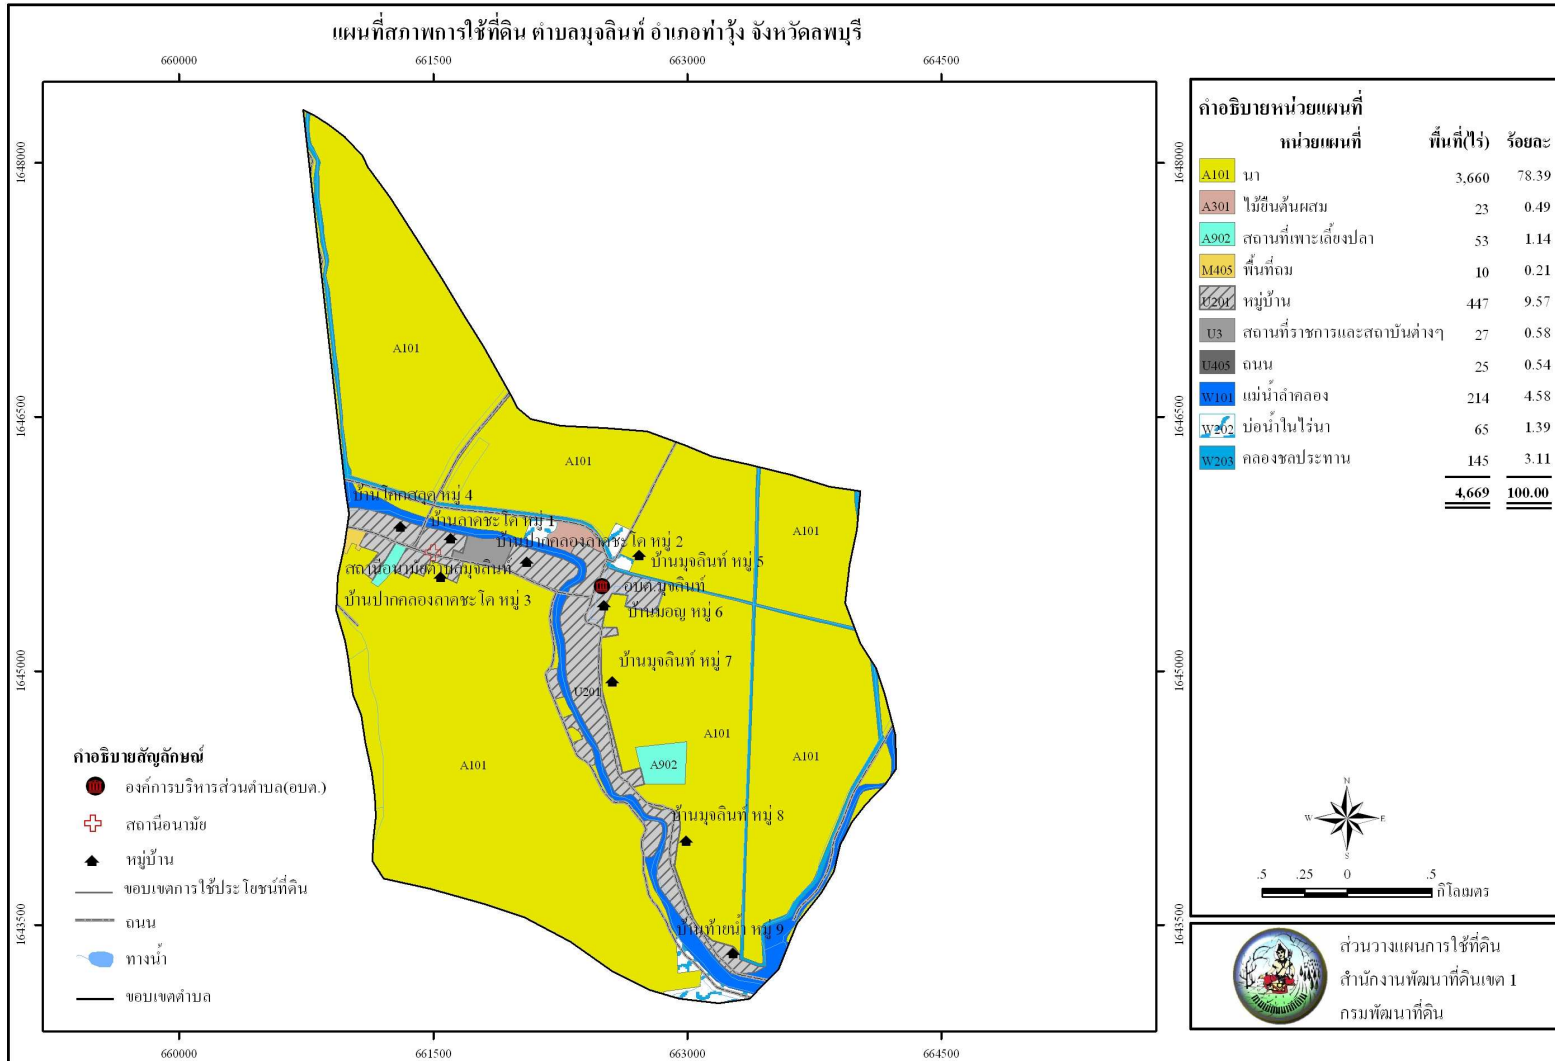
แผนที่สภาพการใช้ที่ดิน ตำบลมุจลินท์ อำเภอท่าวุ้ง จังหวัดลพบุรี

660000 661500 663000 664500

1648000
1646500
1645000
1643500

A101
A101
A101
A101
A101
A101
A902
U201

บ้านโคกสลุด หมู่ 4
บ้านลาดชะโด หมู่ 1
บ้านปากคลองลาดชะโด หมู่ 2
บ้านมุจลินท์ หมู่ 5
สถานีอนามัยตำบลมุจลินท์
อบต.มุจลินท์
บ้านปากคลองลาดชะโด หมู่ 3
บ้านมอญ หมู่ 6
บ้านมุจลินท์ หมู่ 7
บ้านมุจลินท์ หมู่ 8
บ้านท้ายน้ำ หมู่ 9

คำอธิบายสัญลักษณ์
องค์การบริหารส่วนตำบล(อบต.)
สถานีอนามัย
หมู่บ้าน
ขอบเขตการใช้ประโยชน์ที่ดิน
ถนน
ทางน้ำ
ขอบเขตตำบล

660000 661500 663000 664500

คำอธิบายหน่วยแผนที่

| หน่วยแผนที่ | | พื้นที่(ไร่) | ร้อยละ |
|---|---|---|---|
| A101 | นา | 3,660 | 78.39 |
| A301 | ไม้ยืนต้นผสม | 23 | 0.49 |
| A902 | สถานที่เพาะเลี้ยงปลา | 53 | 1.14 |
| M405 | พื้นที่ถม | 10 | 0.21 |
| U201 | หมู่บ้าน | 447 | 9.57 |
| U3 | สถานที่ราชการและสถาบันต่างๆ | 27 | 0.58 |
| U405 | ถนน | 25 | 0.54 |
| W101 | แม่น้ำลำคลอง | 214 | 4.58 |
| W202 | บ่อน้ำในไร่นา | 65 | 1.39 |
| W203 | คลองชลประทาน | 145 | 3.11 |
| | | 4,669 | 100.00 |

N
W E
S

.5 .25 0 .5 กิโลเมตร

ส่วนวางแผนการใช้ที่ดิน
สำนักงานพัฒนาที่ดินเขต 1
กรมพัฒนาที่ดิน